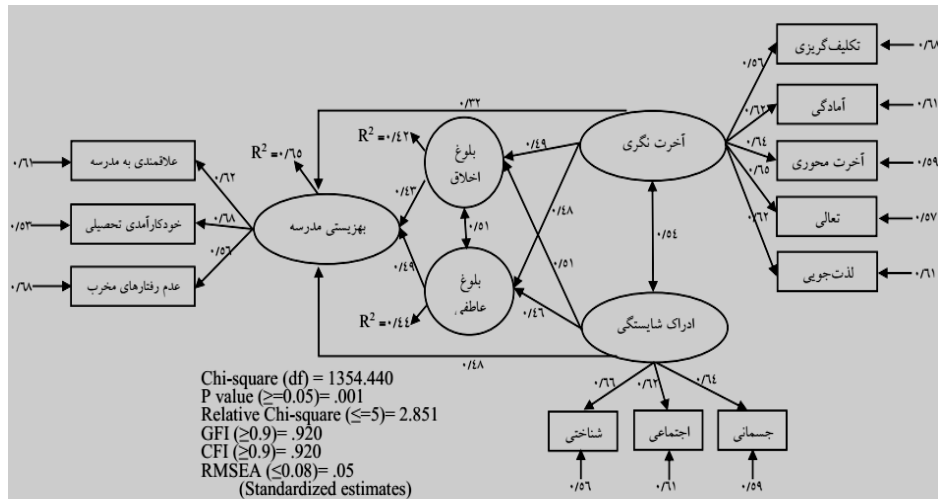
تکلیف‌گریزی ۰/۶۸
آمادگی ۰/۶۱
آخرت محوری ۰/۵۹
تعالی ۰/۵۷
لذت‌جویی ۰/۶۱

۰/۵۶
۰/۶۲
۰/۶٤
۰/۶۵
۰/۶۲

آخرت نگری
۰/۳۲
۰/٤۹
۰/٤۸
۰/۵٤
۰/۵۱
۰/٤۶
ادراک شایستگی
۰/٤۸

$R^2$ = ۰/٤۲
بلوغ اخلاق
۰/٤۳
۰/۵۱
بلوغ عاطفی
۰/٤۹
$R^2$ = ۰/٤٤

$R^2$ = ۰/۶۵
بهزیستی مدرسه

۰/۶۱ علاقمندی به مدرسه ۰/۶۲
۰/۵۳ خودکارآمدی تحصیلی ۰/۶۸
۰/۶۸ عدم رفتارهای مخرب ۰/۵۶

۰/۶۶ ۰/۶۲ ۰/٦٤
شناختی اجتماعی جسمانی
۰/۵۶ ۰/۶۱ ۰/۵۹

Chi-square (df) = 1354.440
P value ($\geq$=0.05)= .001
Relative Chi-square ($\leq$=5)= 2.851
GFI ($\geq$0.9)= .920
CFI ($\geq$0.9)= .920
RMSEA ($\leq$0.08)= .05
(Standardized estimates)